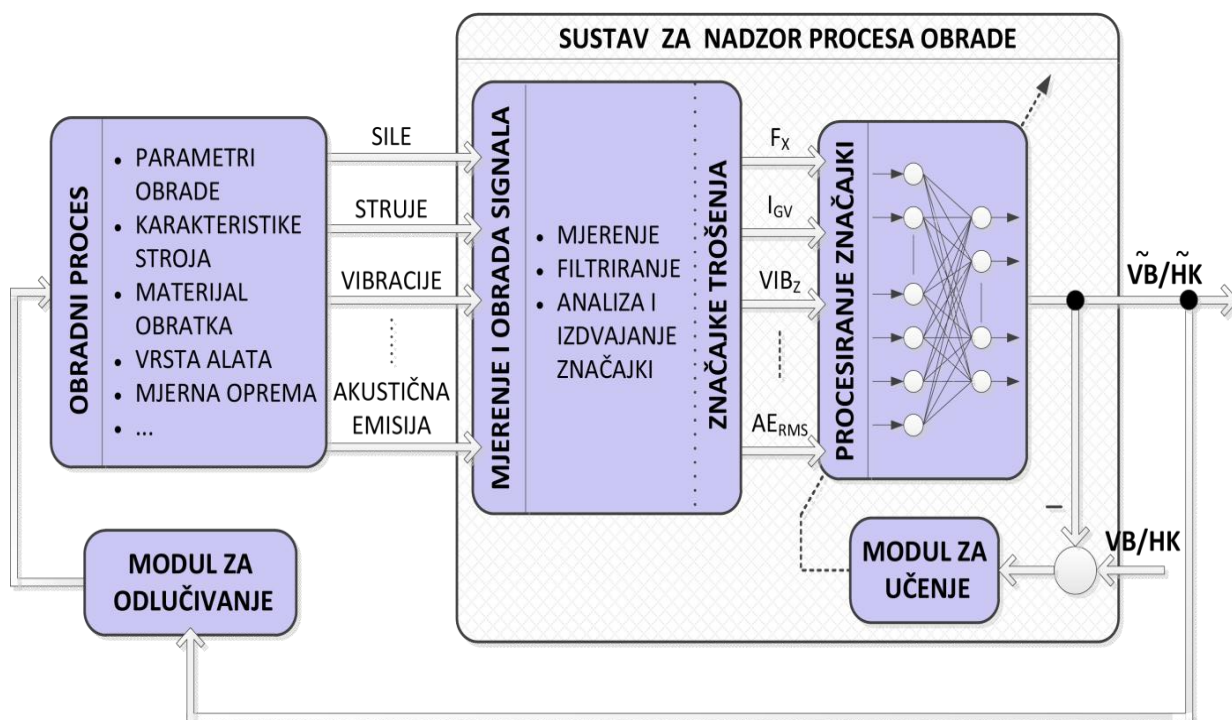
SUSTAV ZA NADZOR PROCESA OBRADE

OBRADNI PROCES

- PARAMETRI OBRADE
- KARAKTERISTIKE STROJA
- MATERIJAL OBRATKA
- VRSTA ALATA
- MJERNA OPREMA
- ...

SILE

STRUJE

VIBRACIJE

AKUSTIČNA EMISIJA

MJERENJE I OBRADA SIGNALA

- MJERENJE
- FILTRIRANJE
- ANALIZA I IZDVAJANJE ZNAČAJKI

ZNAČAJKE TROŠENJA

$F_X$

$I_{GV}$

$VIB_Z$

$AE_{RMS}$

PROCESIRANJE ZNAČAJKI

$\tilde{VB}/\tilde{HK}$

−

VB/HK

MODUL ZA UČENJE

MODUL ZA ODLUČIVANJE